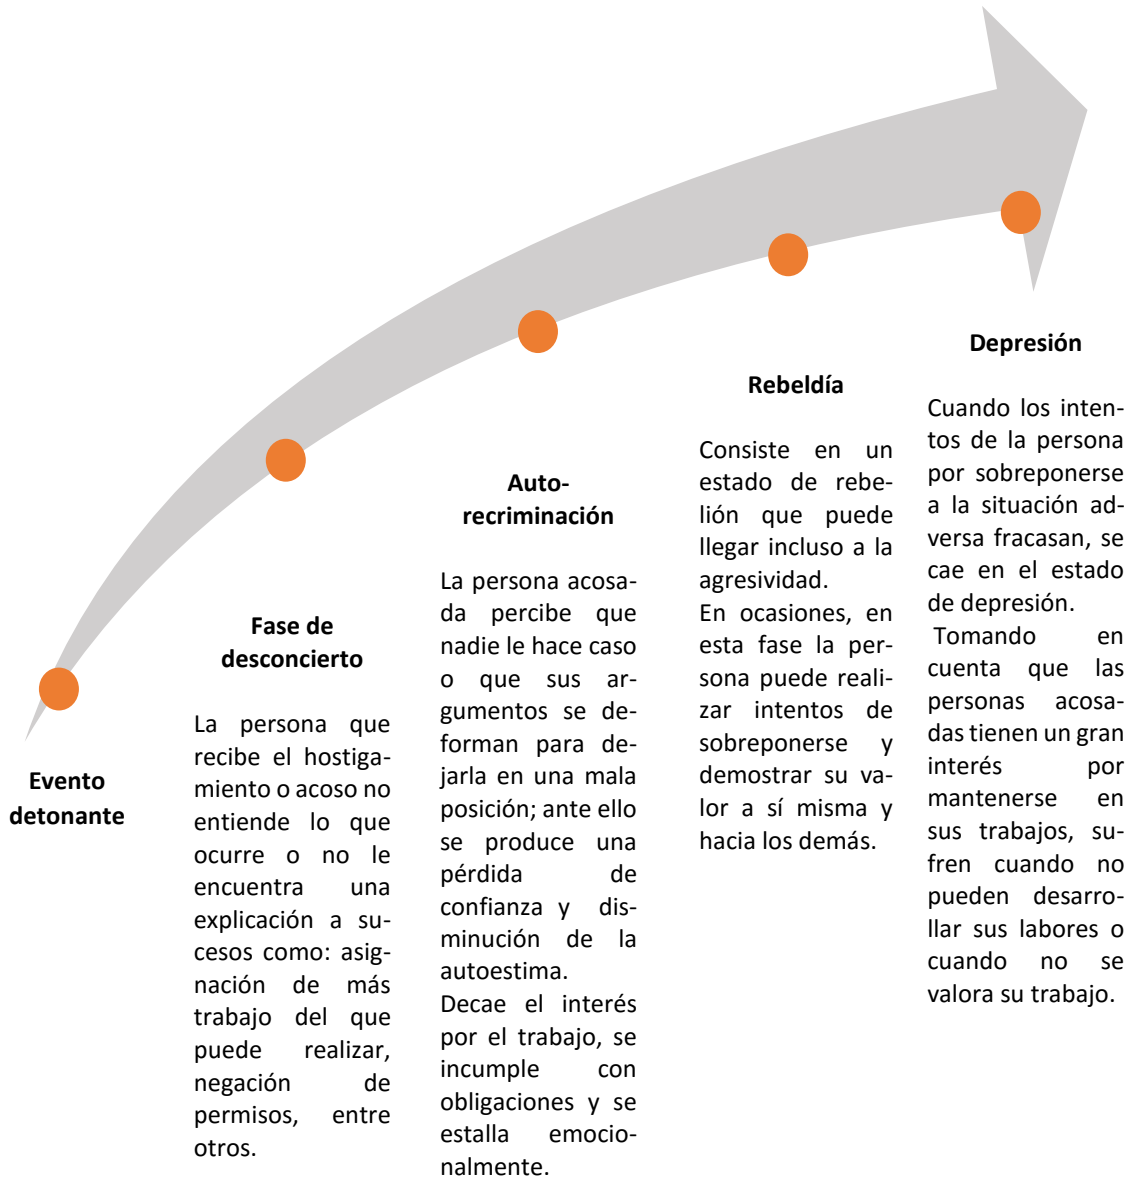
Evento detonante

Fase de desconcierto

La persona que recibe el hostigamiento o acoso no entiende lo que ocurre o no le encuentra una explicación a sucesos como: asignación de más trabajo del que puede realizar, negación de permisos, entre otros.

Auto-recriminación

La persona acosada percibe que nadie le hace caso o que sus argumentos se deforman para dejarla en una mala posición; ante ello se produce una pérdida de confianza y disminución de la autoestima.
Decae el interés por el trabajo, se incumple con obligaciones y se estalla emocionalmente.

Rebeldía

Consiste en un estado de rebelión que puede llegar incluso a la agresividad.
En ocasiones, en esta fase la persona puede realizar intentos de sobreponerse y demostrar su valor a sí misma y hacia los demás.

Depresión

Cuando los intentos de la persona por sobreponerse a la situación adversa fracasan, se cae en el estado de depresión.
Tomando en cuenta que las personas acosadas tienen un gran interés por mantenerse en sus trabajos, sufren cuando no pueden desarrollar sus labores o cuando no se valora su trabajo.